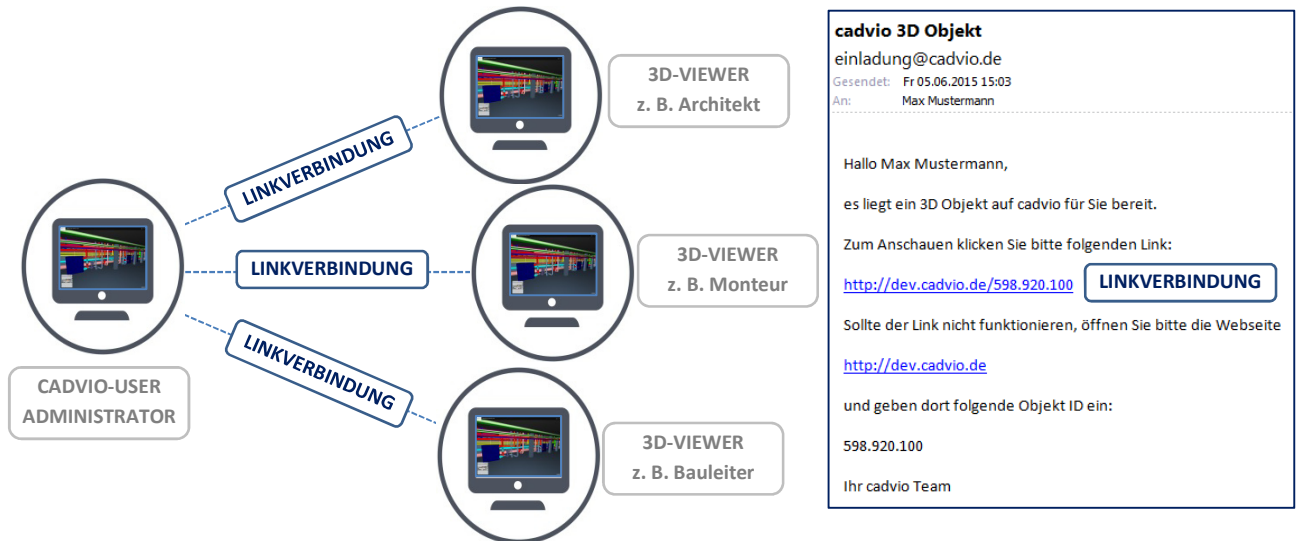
3D-VIEWER
z. B. Architekt

LINKVERBINDUNG

LINKVERBINDUNG

3D-VIEWER
z. B. Monteur

LINKVERBINDUNG

CADVIO-USER
ADMINISTRATOR

3D-VIEWER
z. B. Bauleiter

cadvio 3D Objekt
einladung@cadvio.de
Gesendet: Fr 05.06.2015 15:03
An: Max Mustermann

Hallo Max Mustermann,

es liegt ein 3D Objekt auf cadvio für Sie bereit.

Zum Anschauen klicken Sie bitte folgenden Link:

http://dev.cadvio.de/598.920.100 LINKVERBINDUNG

Sollte der Link nicht funktionieren, öffnen Sie bitte die Webseite

http://dev.cadvio.de

und geben dort folgende Objekt ID ein:

598.920.100

Ihr cadvio Team